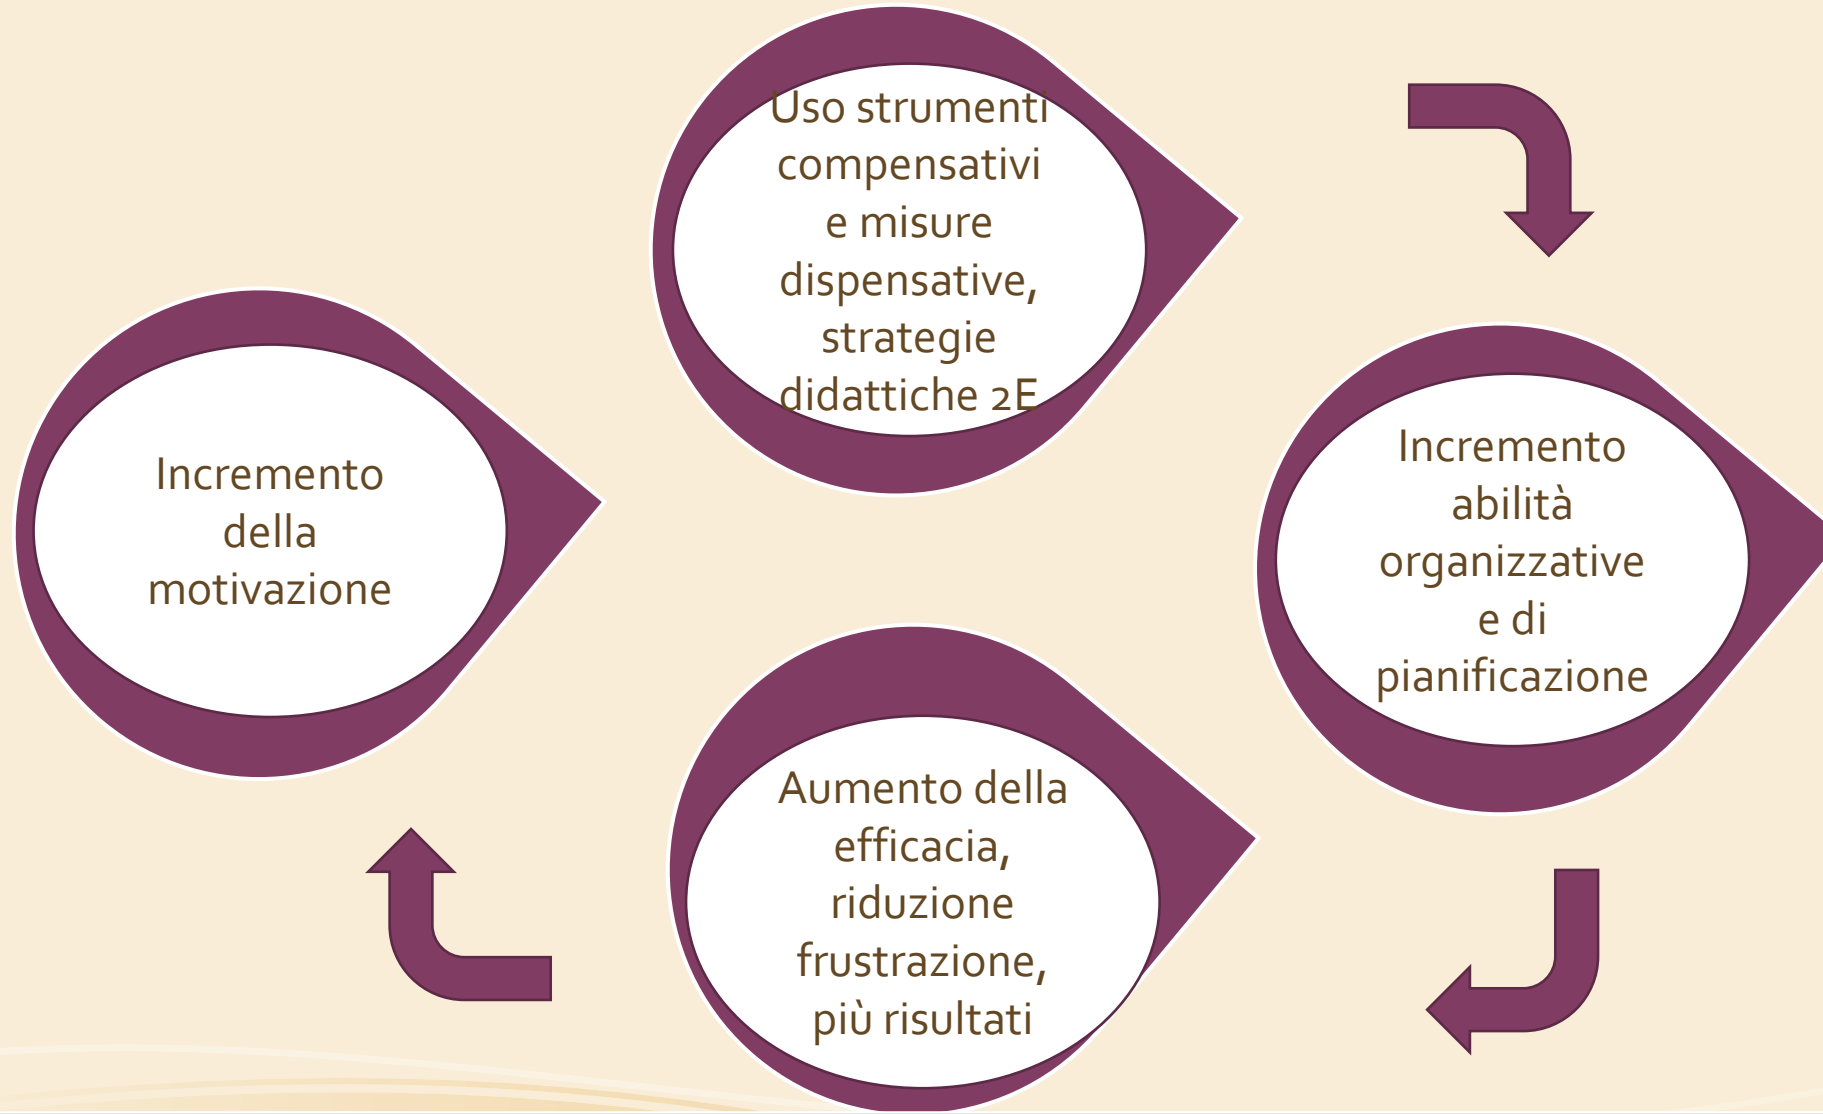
Uso strumenti compensativi e misure dispensative, strategie didattiche 2E

Incremento abilità organizzative e di pianificazione

Aumento della efficacia, riduzione frustrazione, più risultati

Incremento della motivazione